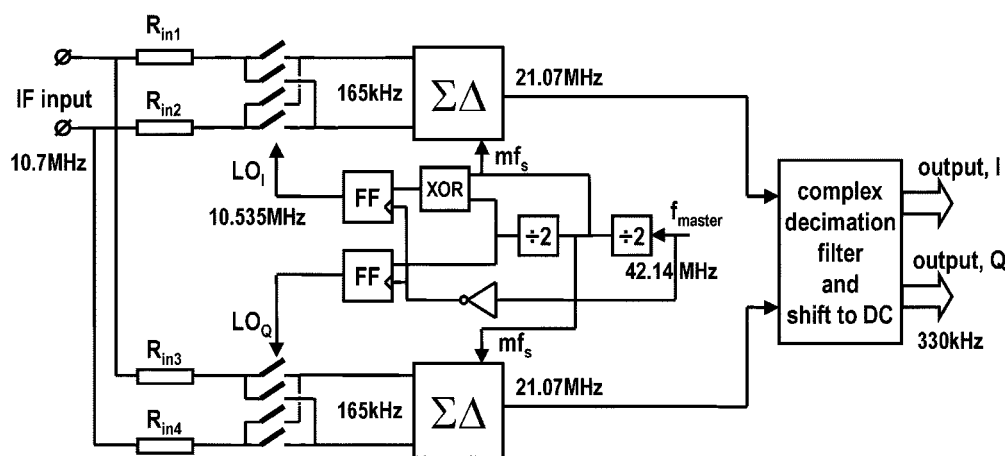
$R_{in1}$
IF input
$R_{in2}$
10.7MHz
165kHz
$\Sigma\Delta$
21.07MHz
$mf_s$
$LO_I$
FF
XOR
10.535MHz
÷2
÷2
$f_{master}$
FF
42.14 MHz
$LO_Q$
$mf_s$
$R_{in3}$
$R_{in4}$
165kHz
$\Sigma\Delta$
21.07MHz
complex decimation filter and shift to DC
output, I
output, Q
330kHz